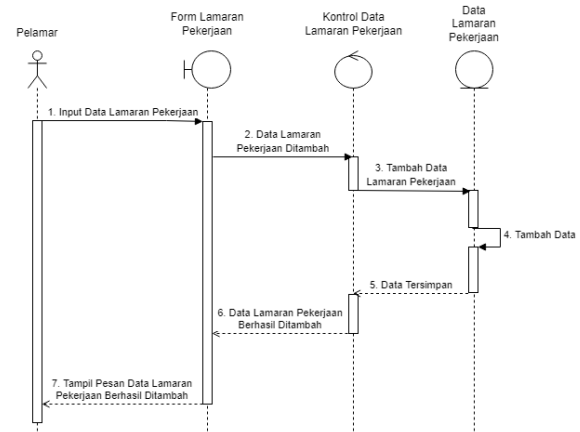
Pelamar

Form Lamaran Pekerjaan

Kontrol Data Lamaran Pekerjaan

Data Lamaran Pekerjaan

1. Input Data Lamaran Pekerjaan

2. Data Lamaran Pekerjaan Ditambah

3. Tambah Data Lamaran Pekerjaan

4. Tambah Data

5. Data Tersimpan

6. Data Lamaran Pekerjaan Berhasil Ditambah

7. Tampil Pesan Data Lamaran Pekerjaan Berhasil Ditambah